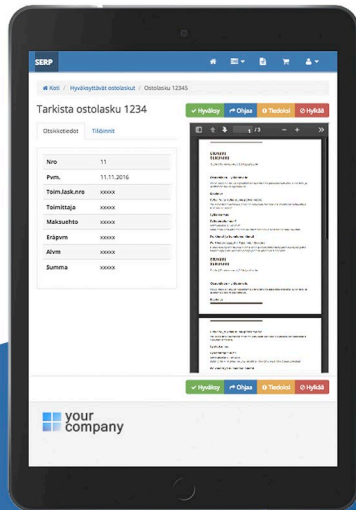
SERP

Koti / Hyväksyttävät ostolaskut / Ostolasku 12345

Tarkista ostolasku 1234

✓ Hyväksy ↗ Ohjaa ⚙ Tiedoksi ⊘ Hylkää

Otsikkotiedot Tiliöinnit

| | |
|---|---|
| Nro | 11 |
| Pvm. | 11.11.2016 |
| Toim.lask.nro | xxxxx |
| Toimittaja | xxxxx |
| Maksuehto | xxxxx |
| Eräpvm | xxxxx |
| Alvm | xxxxx |
| Summa | xxxxx |

1 /3

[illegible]

✓ Hyväksy ↗ Ohjaa ⚙ Tiedoksi ⊘ Hylkää

your company